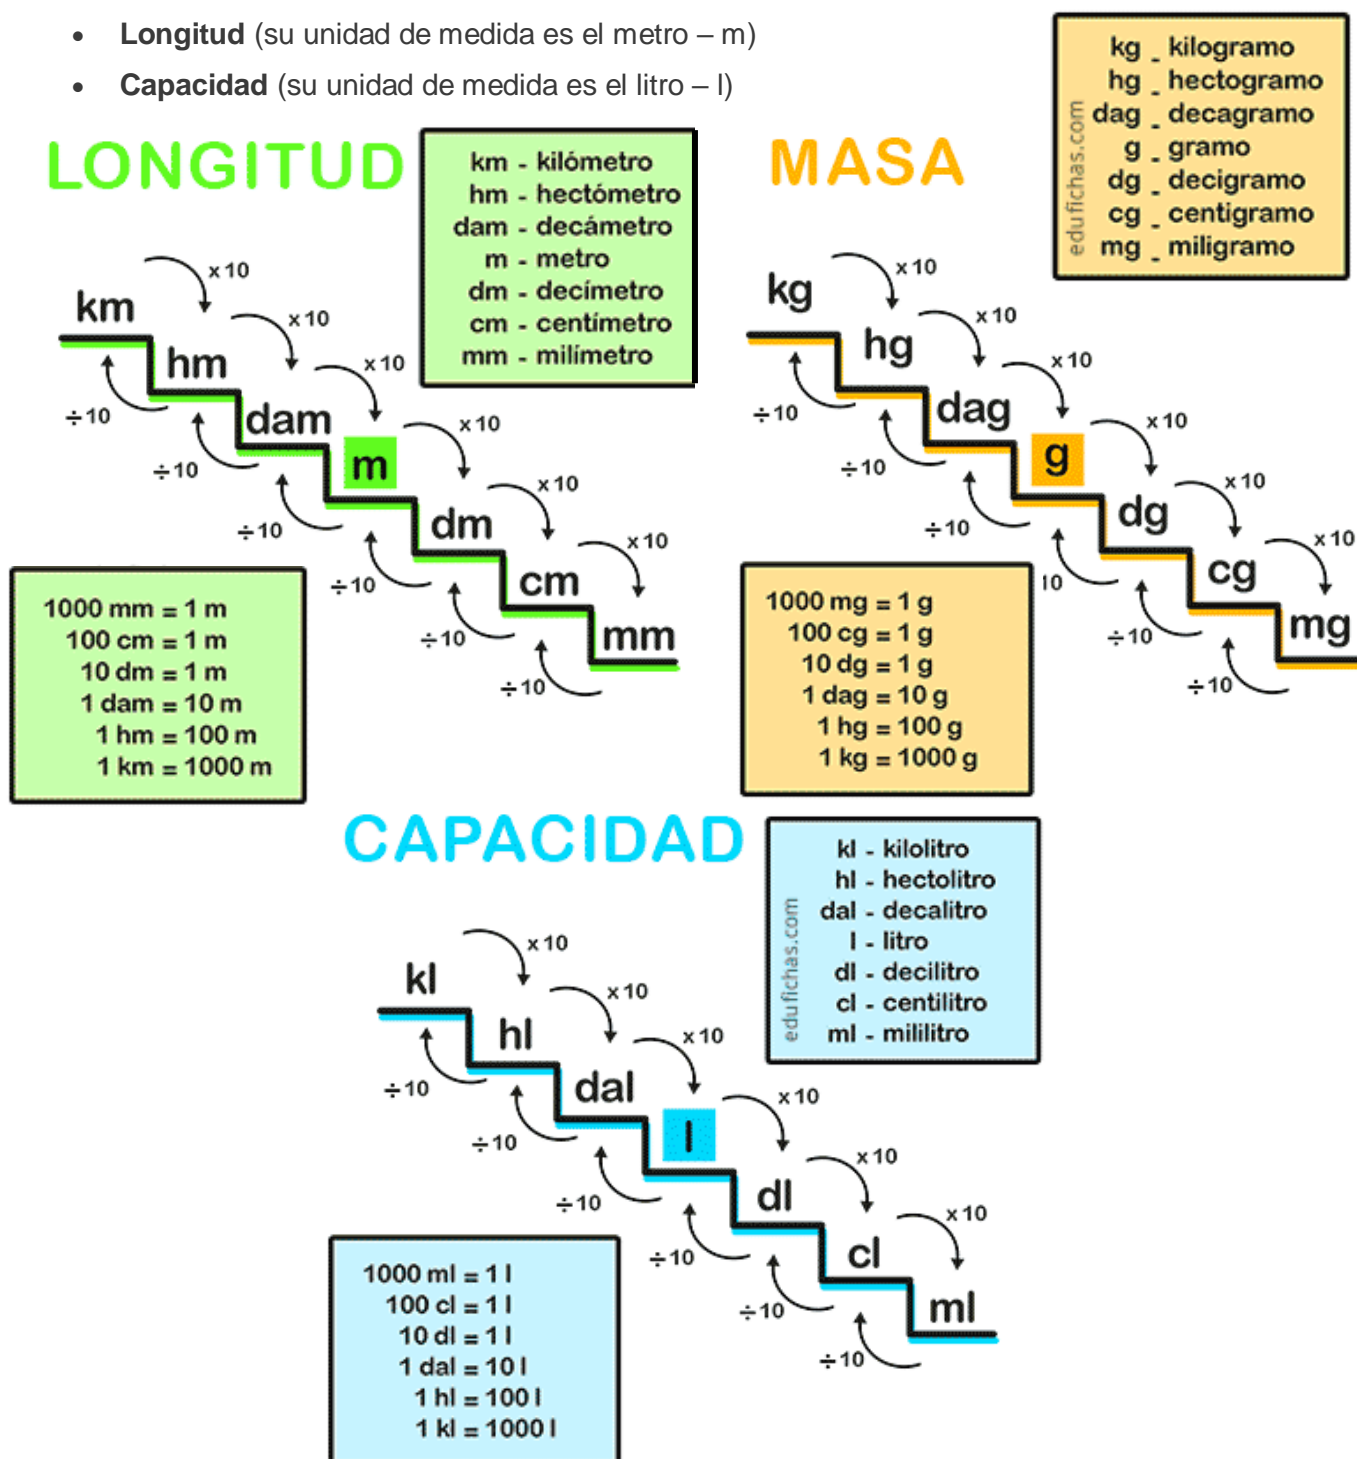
- **Longitud** (su unidad de medida es el metro – m)
- **Capacidad** (su unidad de medida es el litro – l)

LONGITUD

km - kilómetro
hm - hectómetro
dam - decámetro
m - metro
dm - decímetro
cm - centímetro
mm - milímetro

km hm dam m dm cm mm

x 10 x 10 x 10 x 10 x 10 x 10

÷10 ÷10 ÷10 ÷10 ÷10 ÷10

1000 mm = 1 m
100 cm = 1 m
10 dm = 1 m
1 dam = 10 m
1 hm = 100 m
1 km = 1000 m

MASA

edufichas.com

kg _ kilogramo
hg _ hectogramo
dag _ decagramo
g _ gramo
dg _ decigramo
cg _ centigramo
mg _ miligramo

kg hg dag g dg cg mg

x 10 x 10 x 10 x 10 x 10 x 10

÷10 ÷10 ÷10 10 ÷10 ÷10

1000 mg = 1 g
100 cg = 1 g
10 dg = 1 g
1 dag = 10 g
1 hg = 100 g
1 kg = 1000 g

CAPACIDAD

edufichas.com

kl - kilolitro
hl - hectolitro
dal - decalitro
l - litro
dl - decilitro
cl - centilitro
ml - mililitro

kl hl dal l dl cl ml

x 10 x 10 x 10 x 10 x 10 x 10

÷10 ÷10 ÷10 ÷10 ÷10 ÷10

1000 ml = 1 l
100 cl = 1 l
10 dl = 1 l
1 dal = 10 l
1 hl = 100 l
1 kl = 1000 l